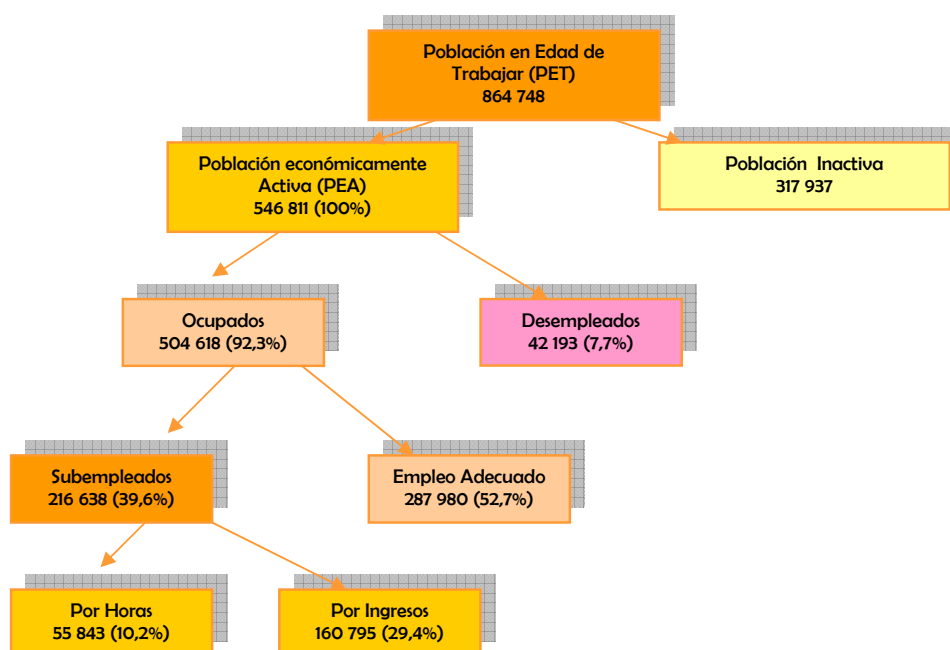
Población en Edad de Trabajar (PET)
864 748

Población económicamente Activa (PEA)
546 811 (100%)

Población Inactiva
317 937

Ocupados
504 618 (92,3%)

Desempleados
42 193 (7,7%)

Subempleados
216 638 (39,6%)

Empleo Adecuado
287 980 (52,7%)

Por Horas
55 843 (10,2%)

Por Ingresos
160 795 (29,4%)